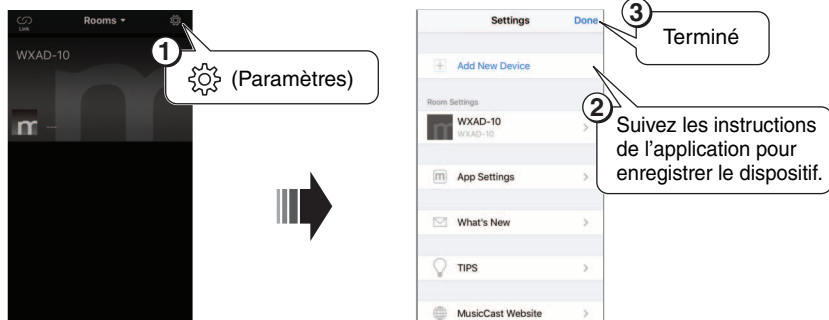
Link

Rooms ▾

WXAD-10

1

(Paramètres)

Settings

Done

3

Terminé

Add New Device

Room Settings

WXAD-10

WXAD-10

2

Suivez les instructions de l'application pour enregistrer le dispositif.

App Settings

What's New

TIPS

MusicCast Website